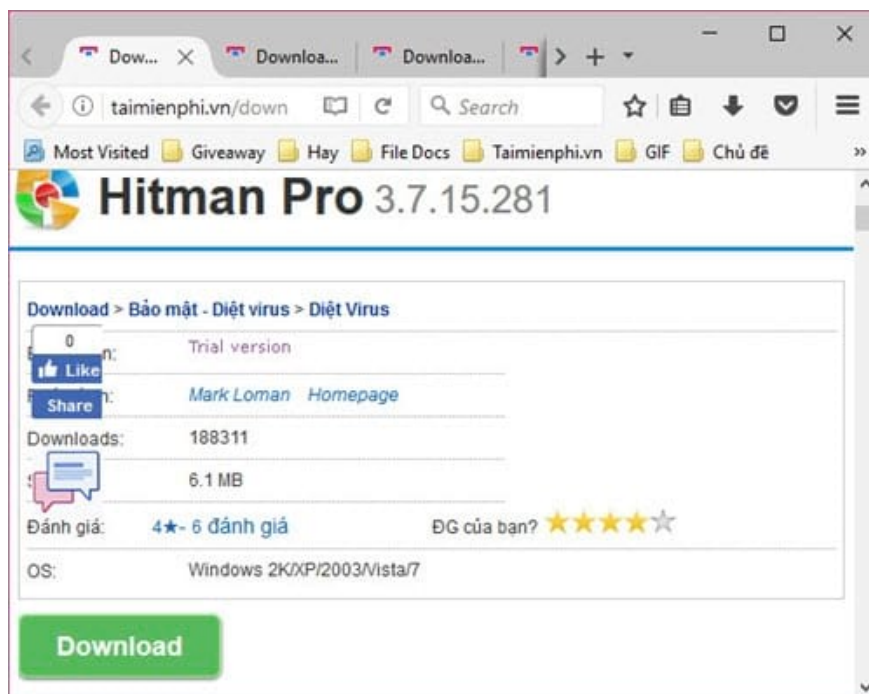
Dow... × Downloa... Downloa... > +

taimienphi.vn/down Search

Most Visited Giveaway Hay File Docs Taimienphi.vn GIF Chủ đề »

Hitman Pro 3.7.15.281

Download > Bảo mật - Diệt virus > Diệt Virus

0
Like
Share

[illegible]n: Trial version
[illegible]n: Mark Loman Homepage
Downloads: 188311
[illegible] 6.1 MB
Đánh giá: 4★- 6 đánh giá ĐG của bạn?
OS: Windows 2K/XP/2003/Vista/7

Download